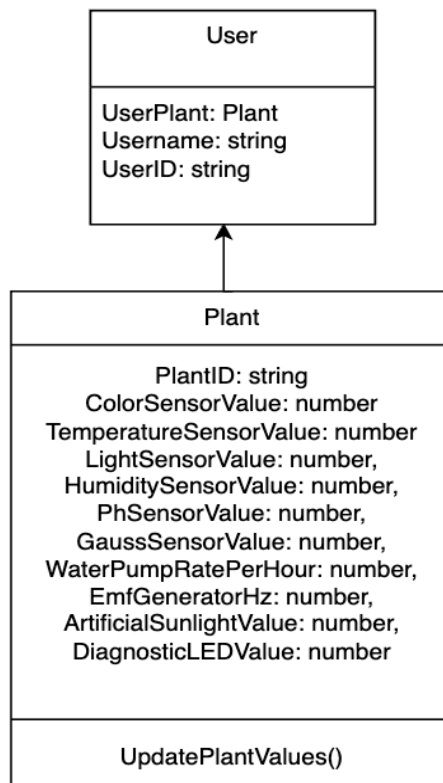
User

UserPlant: Plant
Username: string
UserID: string

Plant

PlantID: string
ColorSensorValue: number
TemperatureSensorValue: number
LightSensorValue: number,
HumiditySensorValue: number,
PhSensorValue: number,
GaussSensorValue: number,
WaterPumpRatePerHour: number,
EmfGeneratorHz: number,
ArtificialSunlightValue: number,
DiagnosticLEDValue: number

UpdatePlantValues()